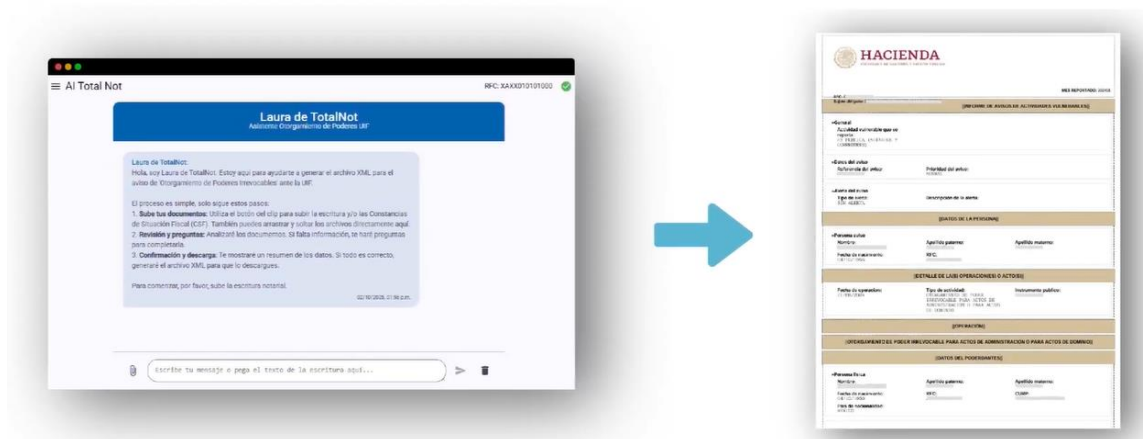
AI Total Not

RFC: XAXX010101000

Laura de TotalNot
Asistente Otorgamiento de Poderes UIF

Laura de TotalNot:
Hola, soy Laura de TotalNot. Estoy aquí para ayudarte a generar el archivo XML para el aviso de 'Otorgamiento de Poderes Irrevocables' ante la UIF.

El proceso es simple, solo sigue estos pasos:
1. Sube tus documentos: Utiliza el botón del clip para subir la escritura y/o las Constancias de Situación Fiscal (CSF). También puedes arrastrar y soltar los archivos directamente aquí.
2. Revisión y preguntas: Analizaré los documentos. Si falta información, te haré preguntas para completarla.
3. Confirmación y descarga: Te mostraré un resumen de los datos. Si todo es correcto, generaré el archivo XML para que lo descargues.

Para comenzar, por favor, sube la escritura notarial.

02/10/2025, 01:58 p.m.

Escribe tu mensaje o pega el texto de la escritura aquí...

HACIENDA

MES REPORTADO: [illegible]

[INFORME DE AVISOS DE ACTIVIDADES VULNERABLES]

General
Actividad vulnerable que se reporta: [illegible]

Datos del aviso
Referencia del aviso: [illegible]
Prioridad del aviso: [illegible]

Alerta del aviso
Tipo de alerta: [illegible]
Descripción de la alerta: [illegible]

[DATOS DE LA PERSONA]

Persona física
Nombre: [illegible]
Apellido paterno: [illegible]
Apellido materno: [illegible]
Fecha de nacimiento: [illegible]
RFC: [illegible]

[DETALLE DE LA(S) OPERACION(ES) O ACTO(S)]

Fecha de operación: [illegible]
Tipo de actividad: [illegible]
Instrumento público: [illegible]

[OPERACIÓN]

[OTORGAMIENTO DE PODER IRREVOCABLE PARA ACTOS DE ADMINISTRACIÓN O PARA ACTOS DE DOMINIO]

[DATOS DEL PODERDANTE]

Persona física
Nombre: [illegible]
Apellido paterno: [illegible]
Apellido materno: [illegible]
Fecha de nacimiento: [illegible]
RFC: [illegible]
CURP: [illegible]
País de nacionalidad: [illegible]